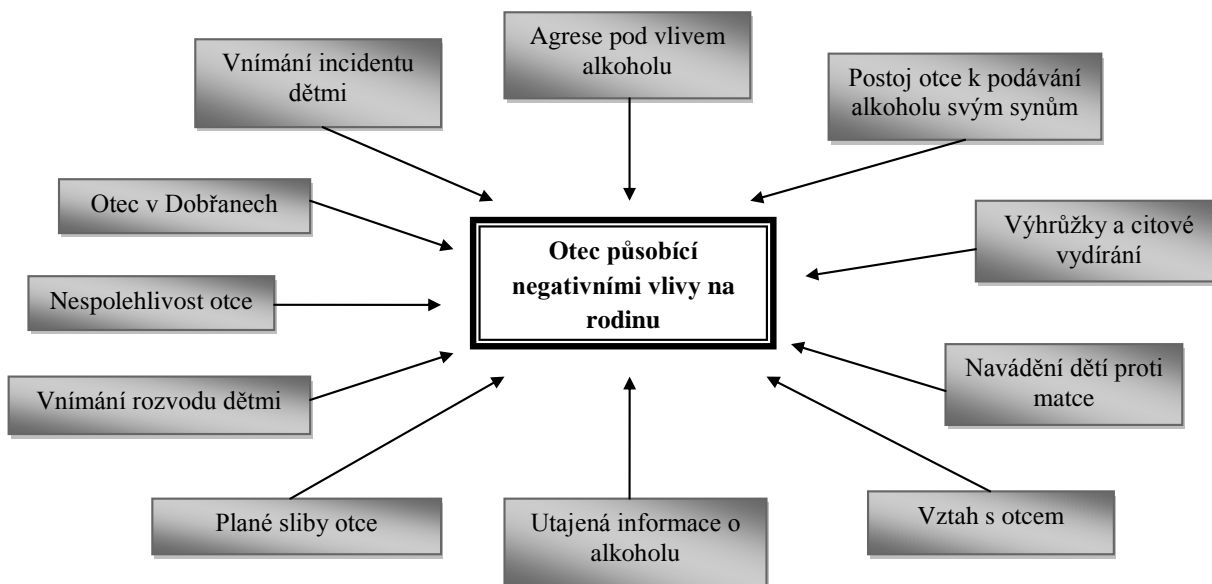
Agrese pod vlivem alkoholu

Vnímání incidentu dětmi

Postoj otce k podávání alkoholu svým synům

Otec v Dobřanech

Otec působící negativními vlivy na rodinu

Výhrůžky a citové vydírání

Nespolehlivost otce

Vnímání rozvodu dětmi

Navádění dětí proti matce

Plané sliby otce

Utajená informace o alkoholu

Vztah s otcem